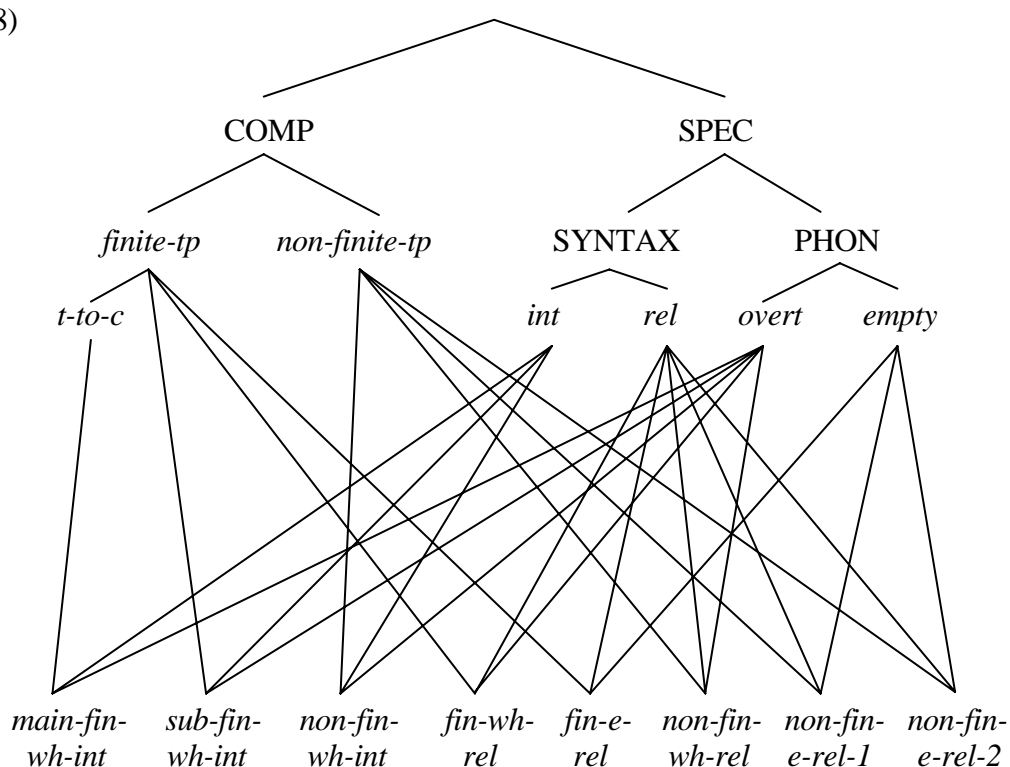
3)

COMP SPEC

*finite-tp* *non-finite-tp* SYNTAX PHON

*t-to-c* *int* *rel* *overt* *empty*

*main-fin-wh-int* *sub-fin-wh-int* *non-fin-wh-int* *fin-wh-rel* *fin-e-rel* *non-fin-wh-rel* *non-fin-e-rel-1* *non-fin-e-rel-2*